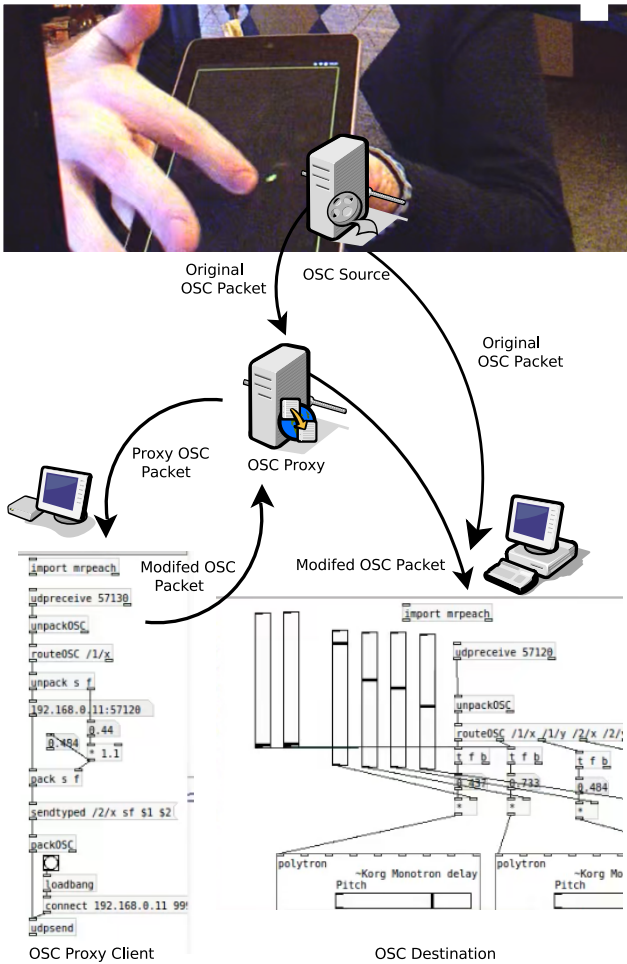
Original OSC Packet

OSC Source

Original OSC Packet

Proxy OSC Packet

OSC Proxy

Modifed OSC Packet

Modifed OSC Packet

import mrpeach

udpreceive 57130

unpackOSC

routeOSC /1/x

unpack s f

192.168.0.11:57120

0.44

0.484

* 1.1

pack s f

sendtyped /2/x sf $1 $2

packOSC

loadbang

connect 192.168.0.11 99

udpsend

import mrpeach

udpreceive 57120

unpackOSC

routeOSC /1/x /1/y /2/x /2/

t f b

t f b

t f b

0.437

0.733

0.484

*

*

*

polytron

~Korg Monotron delay

Pitch

polytron

~Korg Monotron

Pitch

OSC Proxy Client

OSC Destination